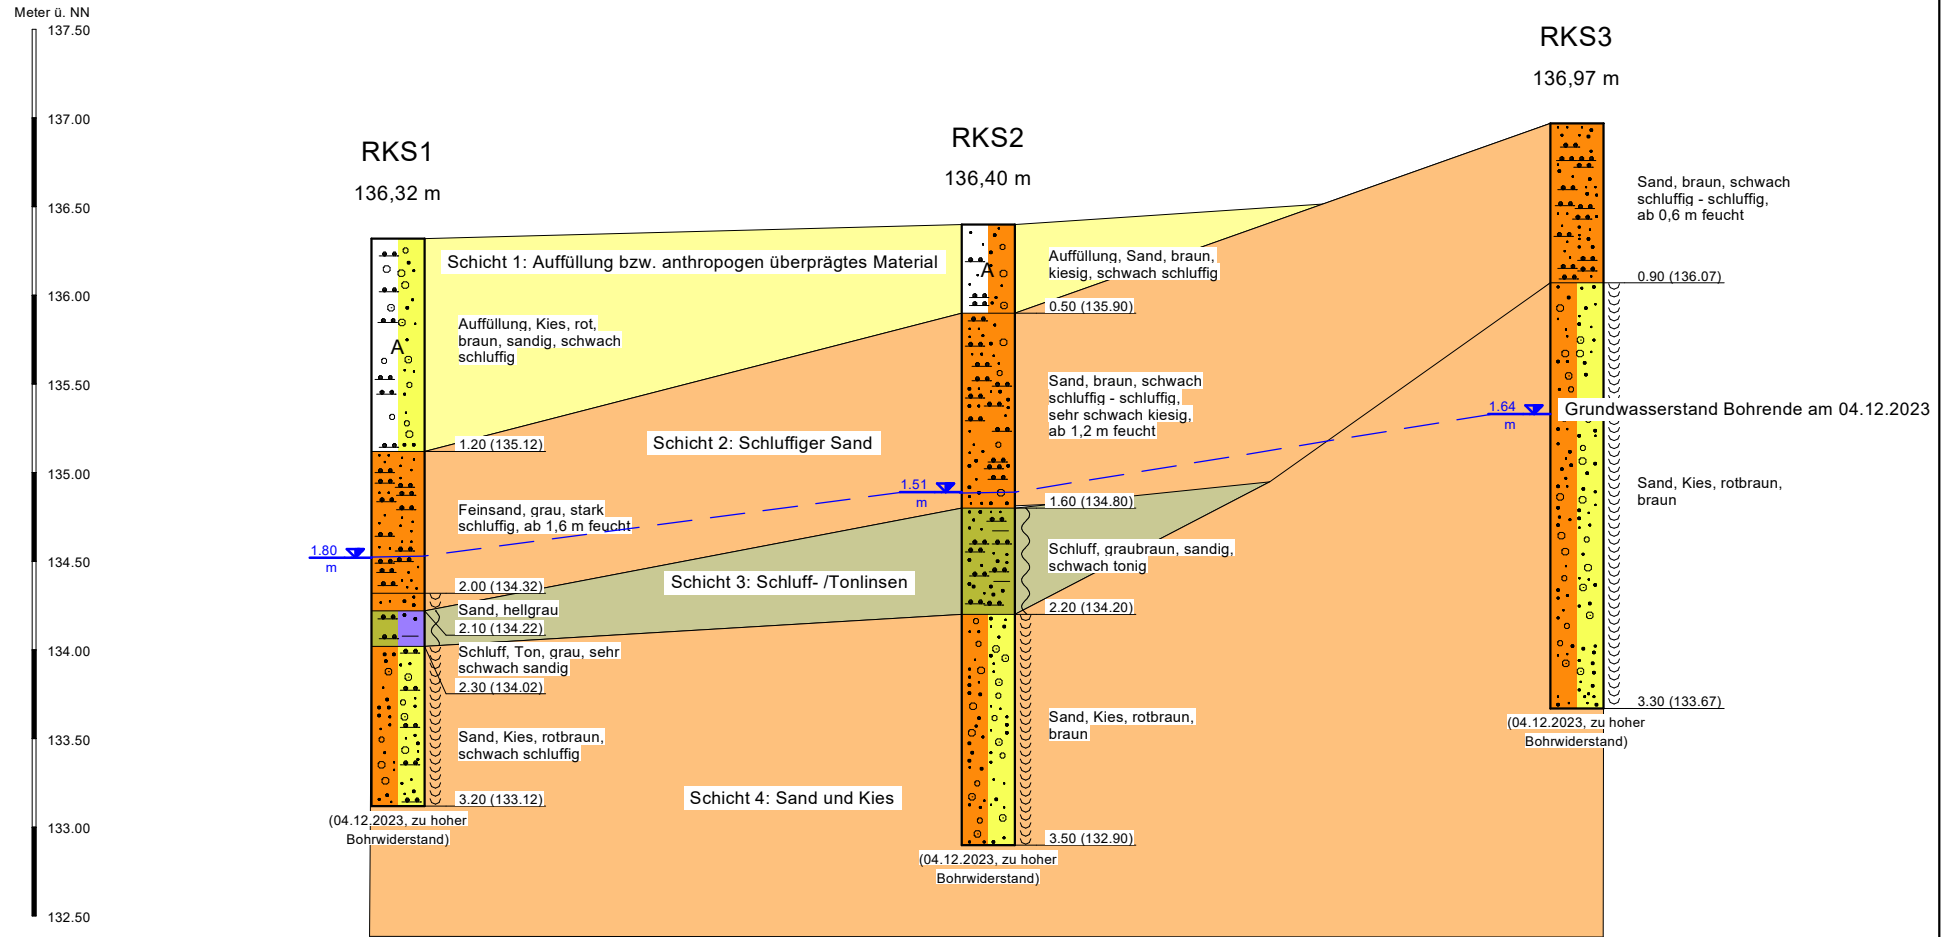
Meter ü. NN
137.50
137.00
136.50
136.00
135.50
135.00
134.50
134.00
133.50
133.00
132.50

RKS1
136,32 m

RKS2
136,40 m

RKS3
136,97 m

Schicht 1: Auffüllung bzw. anthropogen überprägtes Material

Auffüllung, Kies, rot, braun, sandig, schwach schluffig

A

1.20 (135.12)

Schicht 2: Schluffiger Sand

Feinsand, grau, stark schluffig, ab 1,6 m feucht

1.80
m

2.00 (134.32)
Sand, hellgrau
2.10 (134.22)
Schluff, Ton, grau, sehr schwach sandig
2.30 (134.02)

Sand, Kies, rotbraun, schwach schluffig

3.20 (133.12)
(04.12.2023, zu hoher Bohrwiderstand)

Schicht 3: Schluff- /Tonlinsen

Schicht 4: Sand und Kies

A
Auffüllung, Sand, braun, kiesig, schwach schluffig
0.50 (135.90)

Sand, braun, schwach schluffig - schluffig, sehr schwach kiesig, ab 1,2 m feucht

1.51
m
1.60 (134.80)

Schluff, graubraun, sandig, schwach tonig

2.20 (134.20)

Sand, Kies, rotbraun, braun

3.50 (132.90)
(04.12.2023, zu hoher Bohrwiderstand)

Sand, braun, schwach schluffig - schluffig, ab 0,6 m feucht

0.90 (136.07)

1.64
m
Grundwasserstand Bohrende am 04.12.2023

Sand, Kies, rotbraun, braun

3.30 (133.67)
(04.12.2023, zu hoher Bohrwiderstand)